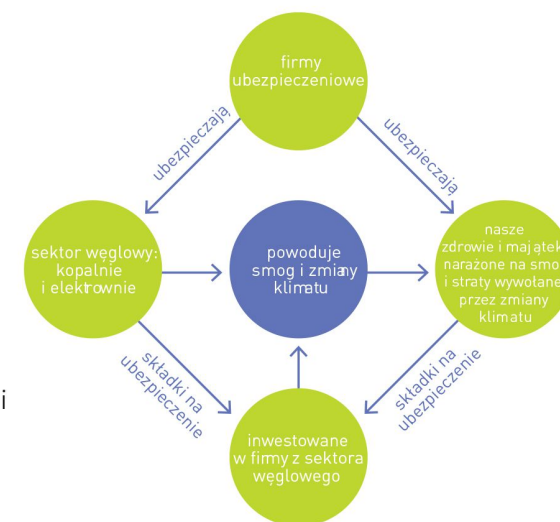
firmy ubezpieczeniowe

ubezpieczają

ubezpieczają

sektor węglowy: kopalnie i elektrownie

powoduje smog i zmiany klimatu

nasze zdrowie i majątek narażone na smog i straty wywołane przez zmiany klimatu

składki na ubezpieczenie

składki na ubezpieczenie

inwestowane w firmy z sektora węglowego

i